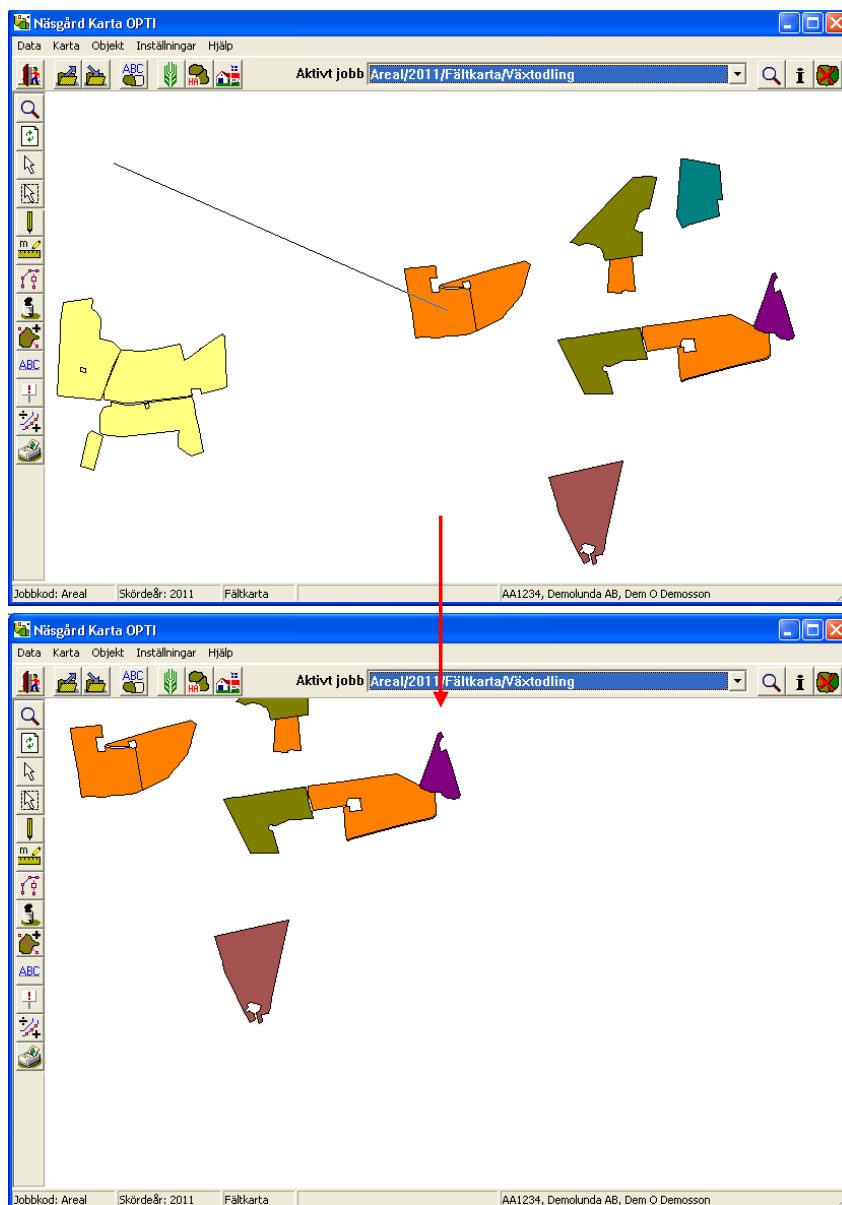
Näsgård Karta OPTI

Data Karta Objekt Inställningar Hjälp

ABC HA

Aktivt jobb Areal/2011/Fältkarta/Växtodling

ABC

Jobbkod: Areal Skördeår: 2011 Fältkarta AA1234, Demolunda AB, Dem O Demosson

Näsgård Karta OPTI

Data Karta Objekt Inställningar Hjälp

ABC HA

Aktivt jobb Areal/2011/Fältkarta/Växtodling

ABC

Jobbkod: Areal Skördeår: 2011 Fältkarta AA1234, Demolunda AB, Dem O Demosson